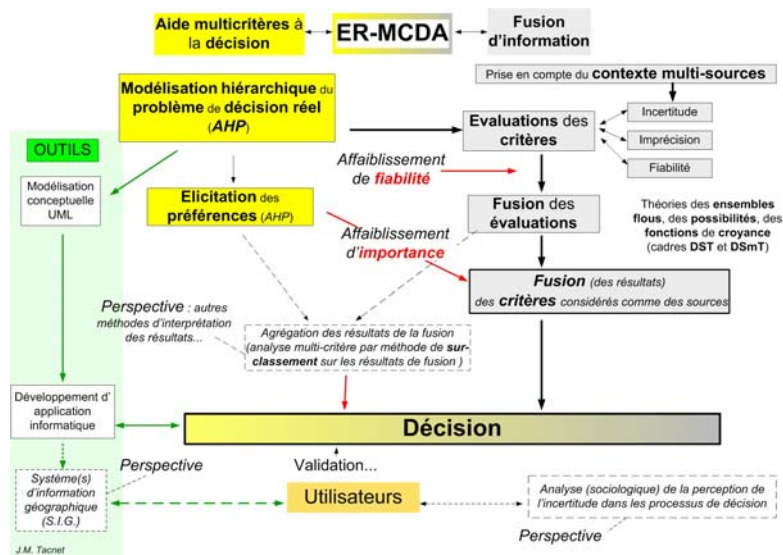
Aide multicritères à la décision

ER-MCDA

Fusion d'information

Prise en compte du contexte multi-sources

Modélisation hiérarchique du problème de décision réel (AHP)

Evaluations des critères

Incertitude

Imprécision

Fiabilité

OUTILS

Affaiblissement de fiabilité

Modélisation conceptuelle UML

Elicitation des préférences (AHP)

Fusion des évaluations

Théories des ensembles flous, des possibilités, des fonctions de croyance (cadres DST et DSmT)

Affaiblissement d'importance

Fusion (des résultats) des critères considérés comme des sources

Perspective : autres méthodes d'interprétation des résultats...

Agrégation des résultats de la fusion (analyse multi-critère par méthode de surclassement sur les résultats de fusion )

Développement d' application informatique

Décision

Perspective

Validation...

Système(s) d'information géographique (S.I.G.)

Utilisateurs

Analyse (sociologique) de la perception de l'incertitude dans les processus de décision

Perspective

J.M. Tacnet